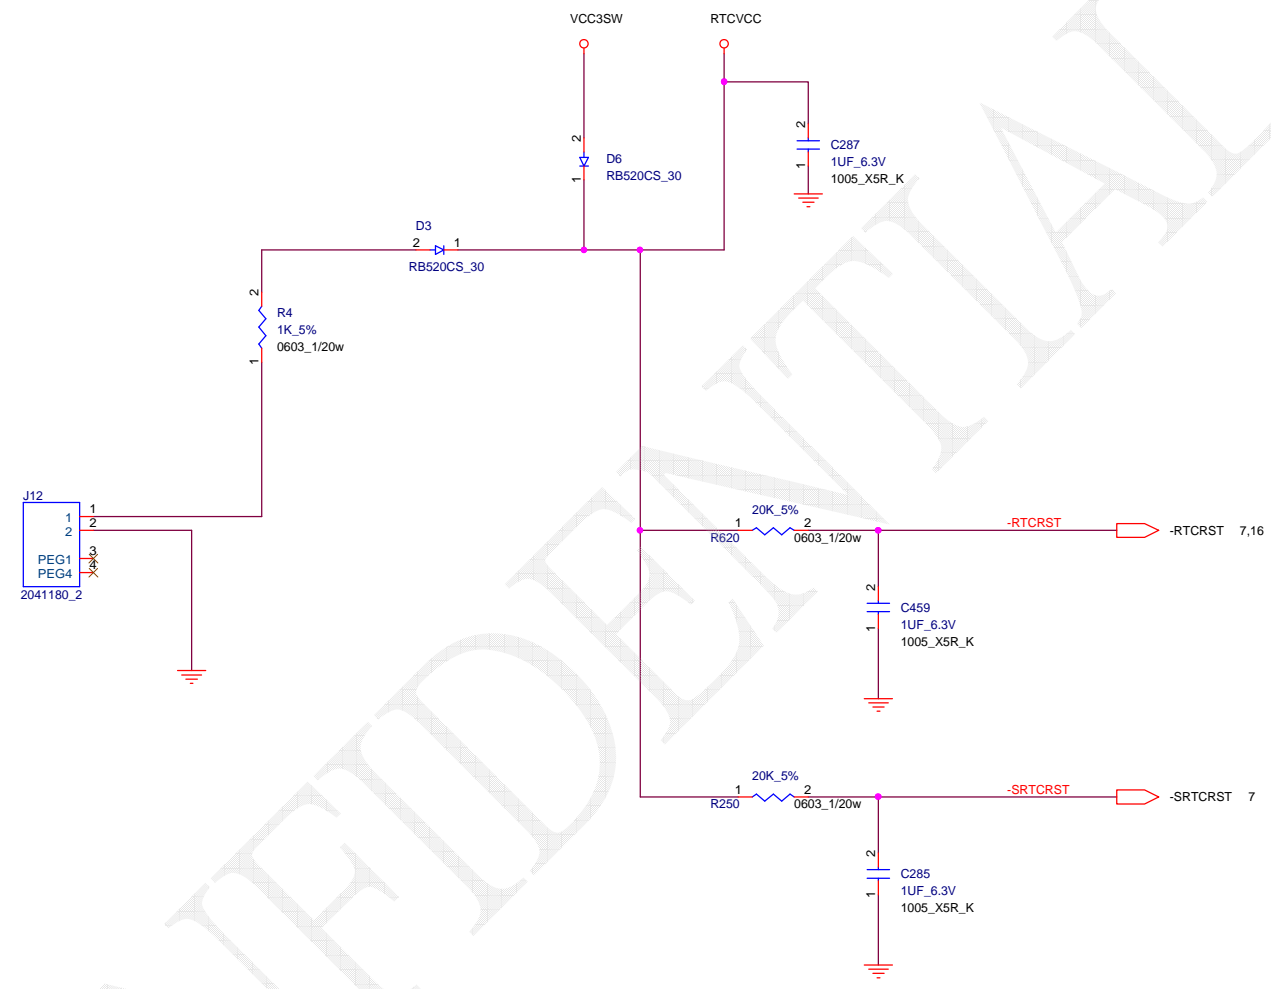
VCC3SW

RTCVCC

2
D6
RB520CS_30
1

2
C287
1UF_6.3V
1005_X5R_K
1

D3
2 1
RB520CS_30

2
R4
1K_5%
0603_1/20w
1

J12
1
2
PEG1
PEG4
2041180_2
1
2
3
4

20K_5%
1 2
R620
0603_1/20w
-RTCRST
-RTCRST 7,16

2
C459
1UF_6.3V
1005_X5R_K
1

20K_5%
1 2
R250
0603_1/20w
-SRTCRST
-SRTCRST 7

2
C285
1UF_6.3V
1005_X5R_K
1

CONFIDENTIAL